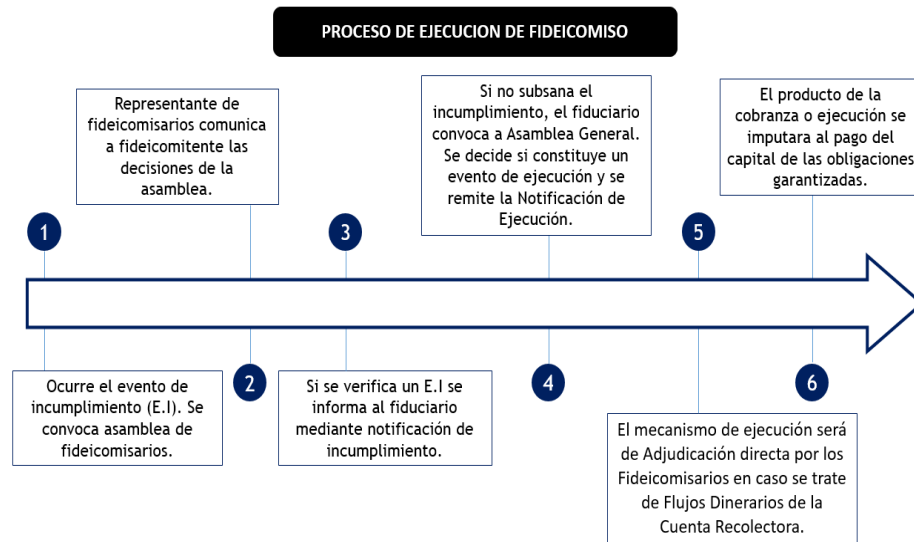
PROCESO DE EJECUCION DE FIDEICOMISO

1

Ocurre el evento de incumplimiento (E.I). Se convoca asamblea de fideicomisarios.

2

Representante de fideicomisarios comunica a fideicomitente las decisiones de la asamblea.

3

Si se verifica un E.I se informa al fiduciario mediante notificación de incumplimiento.

4

Si no subsana el incumplimiento, el fiduciario convoca a Asamblea General. Se decide si constituye un evento de ejecución y se remite la Notificación de Ejecución.

5

El mecanismo de ejecución será de Adjudicación directa por los Fideicomisarios en caso se trate de Flujos Dinerarios de la Cuenta Recolectora.

6

El producto de la cobranza o ejecución se imputara al pago del capital de las obligaciones garantizadas.